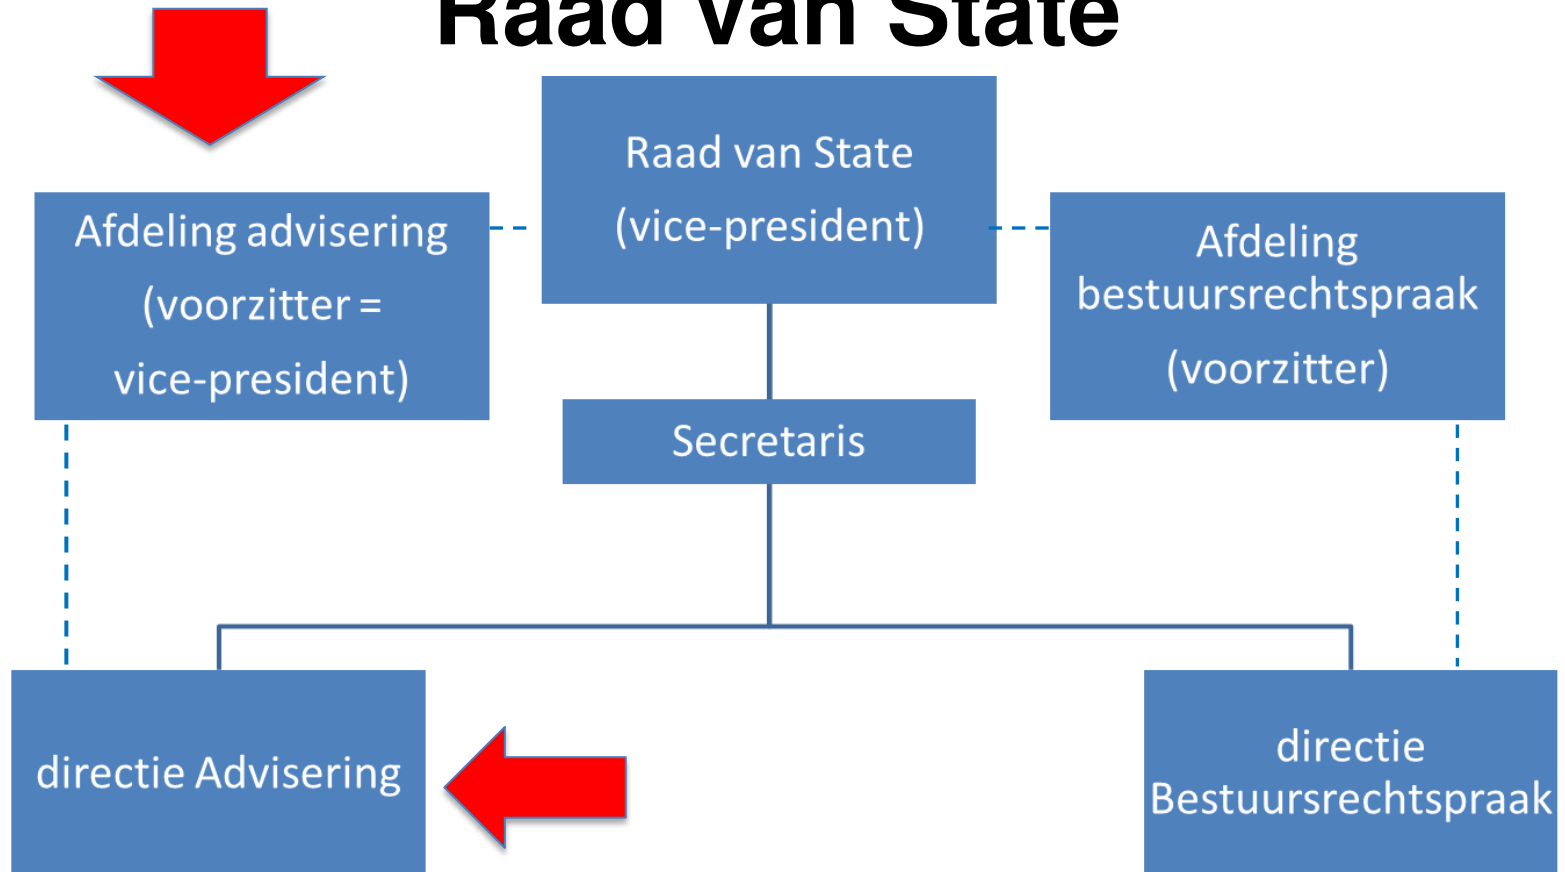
Raad van State

Afdeling advisering (voorzitter = vice-president)

Raad van State (vice-president)

Afdeling bestuursrechtspraak (voorzitter)

Secretaris

directie Advisering

directie Bestuursrechtspraak